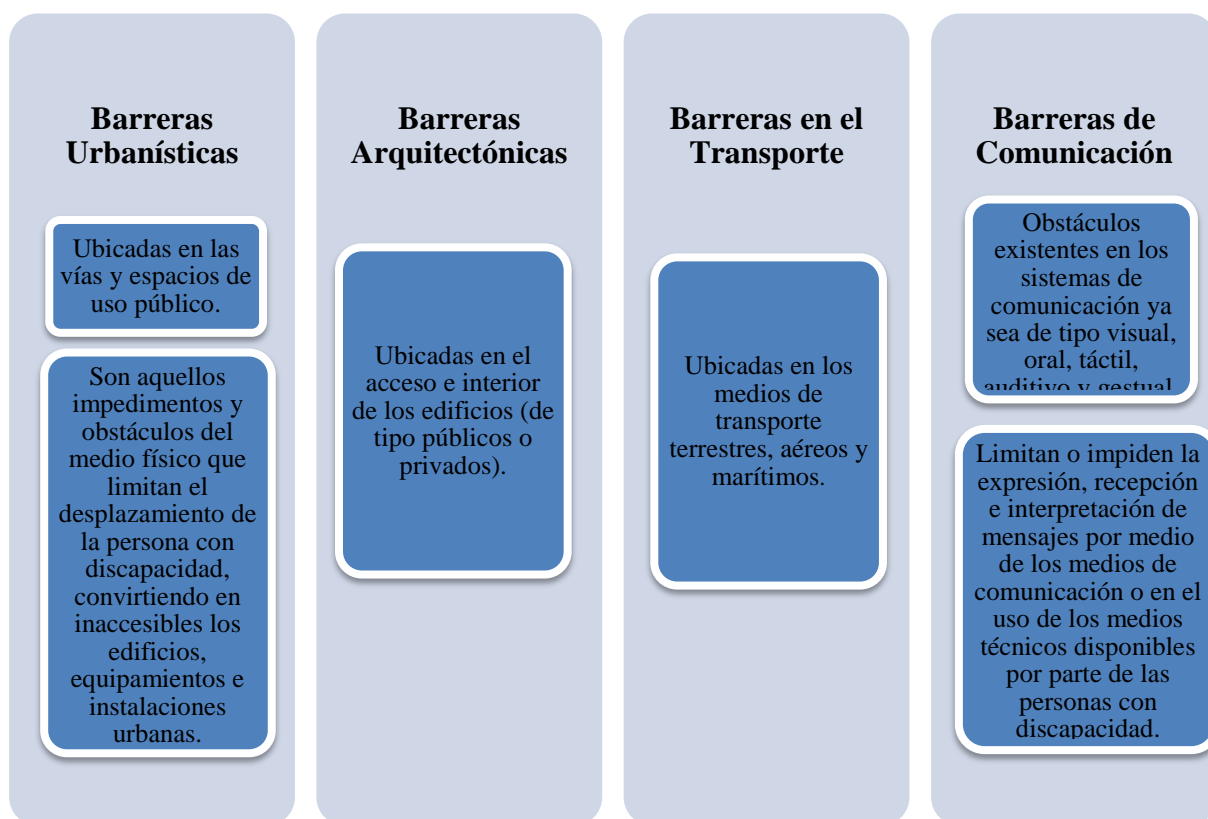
Barreras Urbanísticas

Ubicadas en las vías y espacios de uso público.

Son aquellos impedimentos y obstáculos del medio físico que limitan el desplazamiento de la persona con discapacidad, convirtiendo en inaccesibles los edificios, equipamientos e instalaciones urbanas.

Barreras Arquitectónicas

Ubicadas en el acceso e interior de los edificios (de tipo públicos o privados).

Barreras en el Transporte

Ubicadas en los medios de transporte terrestres, aéreos y marítimos.

Barreras de Comunicación

Obstáculos existentes en los sistemas de comunicación ya sea de tipo visual, oral, táctil, auditivo y gestual

Limitan o impiden la expresión, recepción e interpretación de mensajes por medio de los medios de comunicación o en el uso de los medios técnicos disponibles por parte de las personas con discapacidad.